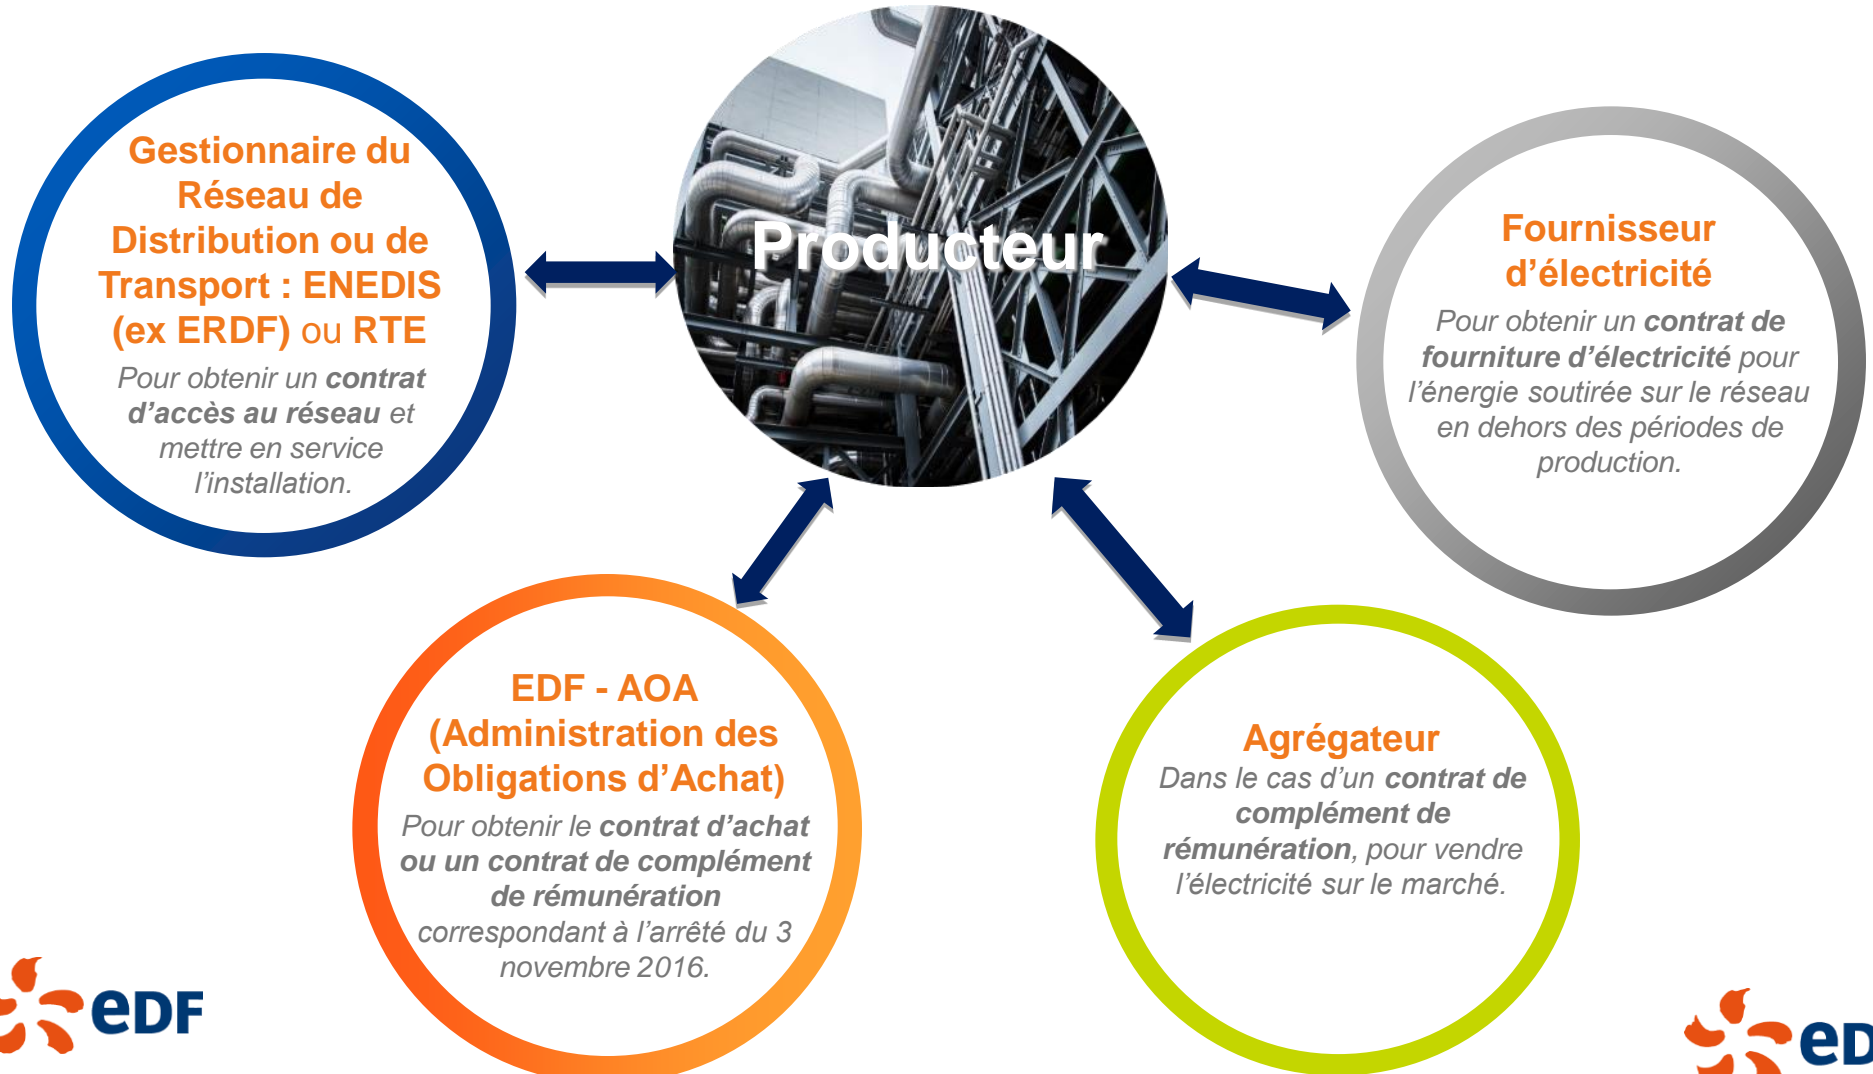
Producteur

Gestionnaire du Réseau de Distribution ou de Transport : ENEDIS (ex ERDF) ou RTE

Pour obtenir un contrat d'accès au réseau et mettre en service l'installation.

Fournisseur d'électricité

Pour obtenir un contrat de fourniture d'électricité pour l'énergie soutirée sur le réseau en dehors des périodes de production.

EDF - AOA (Administration des Obligations d'Achat)

Pour obtenir le contrat d'achat ou un contrat de complément de rémunération correspondant à l'arrêté du 3 novembre 2016.

Agrégateur

Dans le cas d'un contrat de complément de rémunération, pour vendre l'électricité sur le marché.

eDF

eD